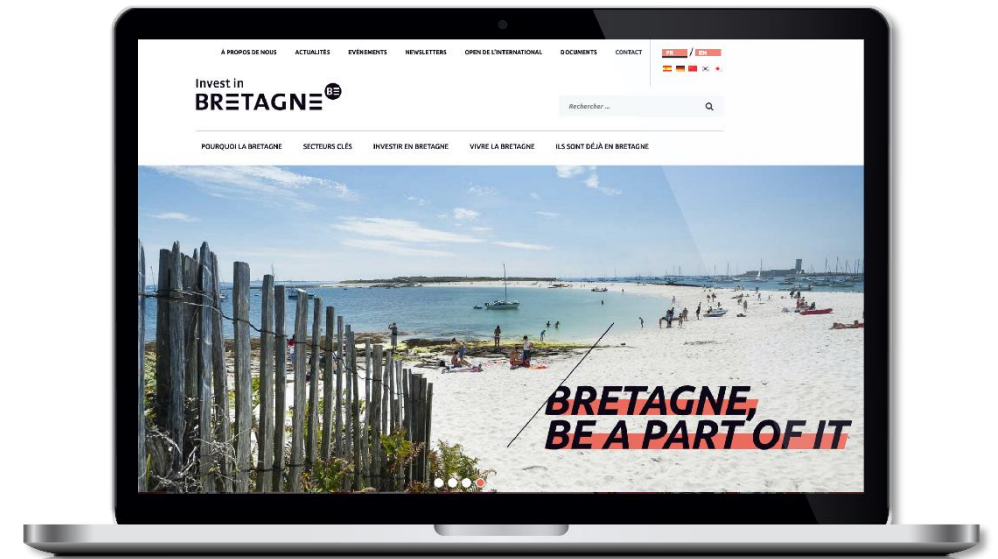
À PROPOS DE NOUS ACTUALITÉS ÉVÉNEMENTS NEWSLETTERS OPEN DE L'INTERNATIONAL DOCUMENTS CONTACT

FR / EN

Invest in BRETAGNE BE

Rechercher ...

POURQUOI LA BRETAGNE SECTEURS CLÉS INVESTIR EN BRETAGNE VIVRE LA BRETAGNE ILS SONT DÉJÀ EN BRETAGNE

BRETAGNE, BE A PART OF IT